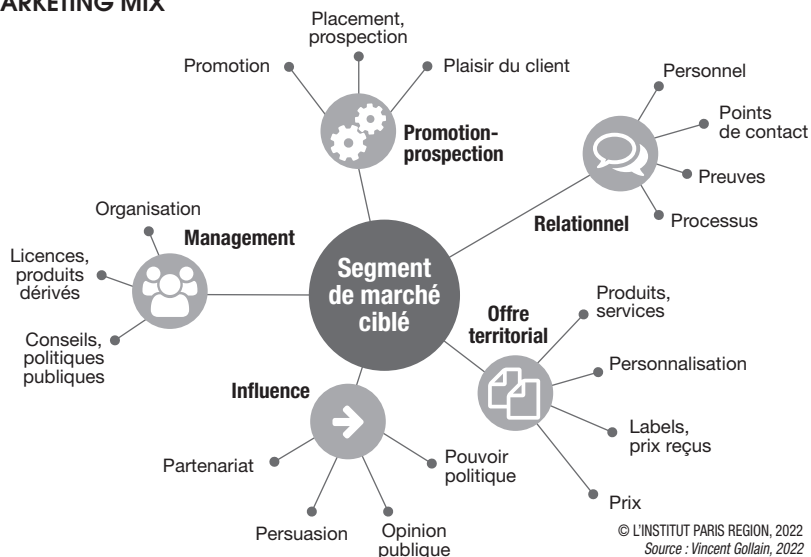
ARKETING MIX

Placement, prospection

Promotion

Plaisir du client

Promotion-prospection

Personnel

Points de contact

Preuves

Processus

Relationnel

Organisation

Management

Licences, produits dérivés

Segment de marché ciblé

Conseils, politiques publiques

Offre territorial

Produits, services

Personnalisation

Labels, prix reçus

Prix

Influence

Partenariat

Pouvoir politique

Persuasion

Opinion publique

© L'INSTITUT PARIS REGION, 2022
Source : Vincent Gollain, 2022